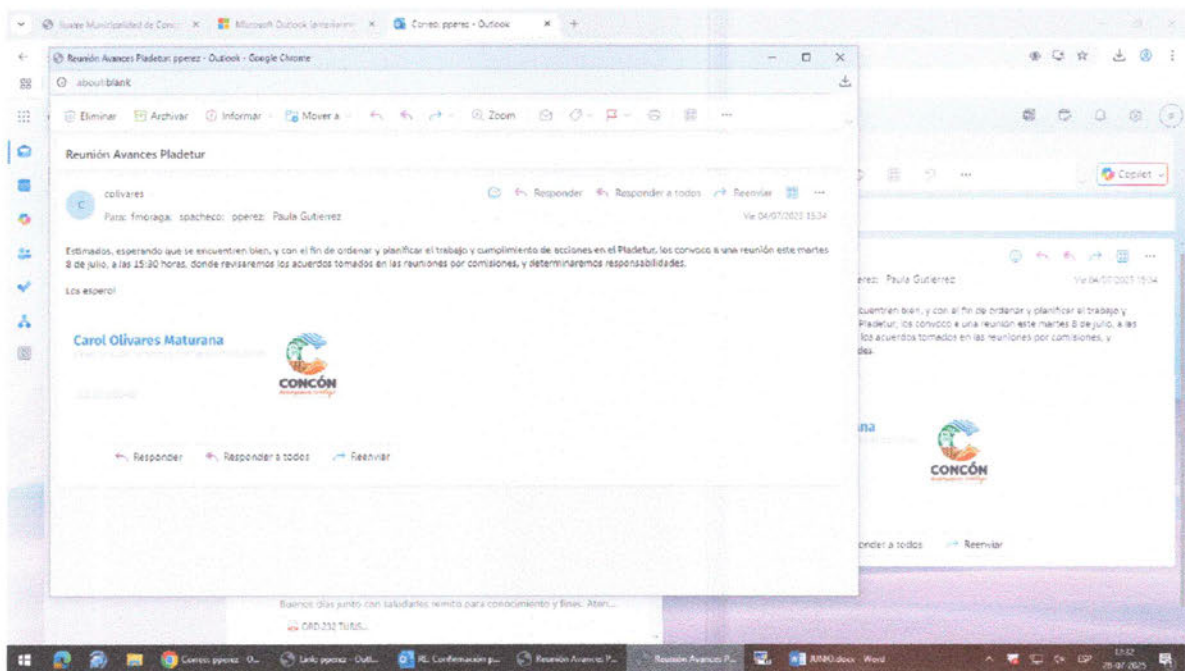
Ilustre Municipalidad de Conc × Microsoft Outlook (anteriorm × Correo: pperez - Outlook × +

Reunión Avances Pladetur: pperez - Outlook - Google Chrome

about:blank

Eliminar Archivar Informar Mover a Zoom ···

Reunión Avances Pladetur

colivares

Para: fmoraga; spacheco; pperez; Paula Gutierrez

Responder Responder a todos Reenviar ···

Vie 04/07/2025 15:34

Estimados, esperando que se encuentren bien, y con el fin de ordenar y planificar el trabajo y cumplimiento de acciones en el Pladetur, los convoco a una reunión este martes 8 de julio, a las 15:30 horas, donde revisaremos los acuerdos tomados en las reuniones por comisiones, y determinaremos responsabilidades.

Los espero!

Carol Olivares Maturana

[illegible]

CONCÓN

Responder Responder a todos Reenviar

Copilot

erez; Paula Gutierrez Vie 04/07/2025 15:34

cuentren bien, y con el fin de ordenar y planificar el trabajo y Pladetur, los convoco a una reunión este martes 8 de julio, a las los acuerdos tomados en las reuniones por comisiones, y des.

na

CONCÓN

onder a todos Reenviar

Buenos días junto con saludarles remito para conocimiento y fines. Aten...

ORD 232 TURIS...

Correo: pperez - O... Link: pperez - Outl... RE: Confirmación p... Reunión Avances P... Reunión Avances P... JUNIO.docx - Word

ESP 13:02 28-07-2025